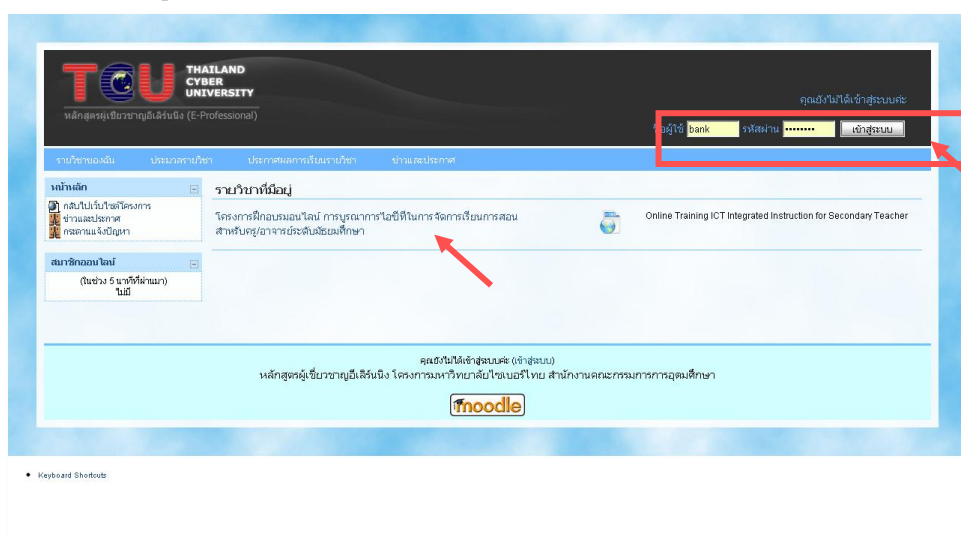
TCU THAILAND CYBER UNIVERSITY

หลักสูตรผู้เชี่ยวชาญอีเลิร์นนิ่ง (E-Professional)

คุณยังไม่ได้เข้าสู่ระบบค่ะ

ชื่อผู้ใช้ bank รหัสผ่าน •••••••• เข้าสู่ระบบ

รายวิชาของฉัน ประมวลรายวิชา ประกาศผลการเรียนรายวิชา ข่าวและประกาศ

หน้าหลัก

กลับไปเว็บไซต์โครงการ
ข่าวและประกาศ
กระดานแจ้งปัญหา

สมาชิกออนไลน์

(ในช่วง 5 นาทีที่ผ่านมา)
ไม่มี

รายวิชาที่มีอยู่

โครงการฝึกอบรมออนไลน์ การบูรณาการไอซีทีในการจัดการเรียนการสอนสำหรับครู/อาจารย์ระดับมัธยมศึกษา

Online Training ICT Integrated Instruction for Secondary Teacher

คุณยังไม่ได้เข้าสู่ระบบค่ะ (เข้าสู่ระบบ)
หลักสูตรผู้เชี่ยวชาญอีเลิร์นนิ่ง โครงการมหาวิทยาลัยไซเบอร์ไทย สำนักงานคณะกรรมการการอุดมศึกษา

moodle

• Keyboard Shortcuts